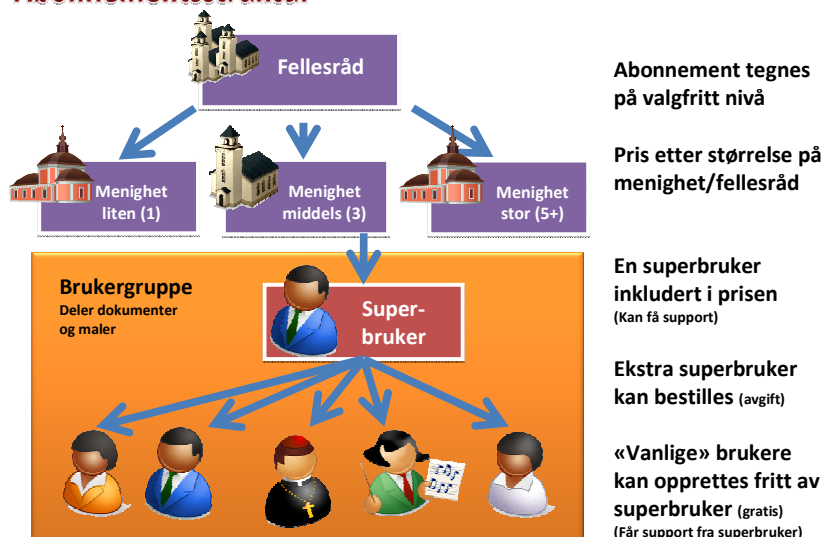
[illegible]

Fellesråd

Menighet liten (1)

Menighet middels (3)

Menighet stor (5+)

Brukergruppe
Deler dokumenter og maler

Superbruker

Abonnement tegnes på valgfritt nivå

Pris etter størrelse på menighet/fellesråd

En superbruker inkludert i prisen (Kan få support)

Ekstra superbruker kan bestilles (avgift)

«Vanlige» brukere kan opprettes fritt av superbruker (gratis) (Får support fra superbruker)